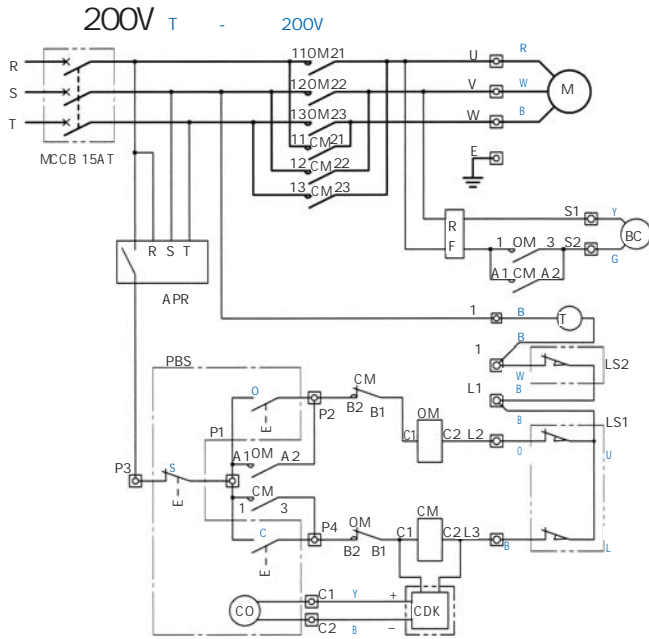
200V T - 200V

R
S
T
MCCB 15AT

11OM21
12OM22
13OM23
11CM21
12CM22
13CM23

U R
V W
W B
M
E

R
F
S1 Y
S2
BC
G
1 OM 3
A1 CM A2

R S T
APR

1 B
T
B
1
W
LS2
B
L1

PBS
O
E
P2
CM
B2 B1
OM
C1 C2 L2
B
LS1
O
U
P1
A1 OM A2
P3
S
E
CM
1 3
C
P4
OM
B2 B1
C1
CM
C2 L3
B
L
E

CO
C1 Y +
C2 B −
CDK